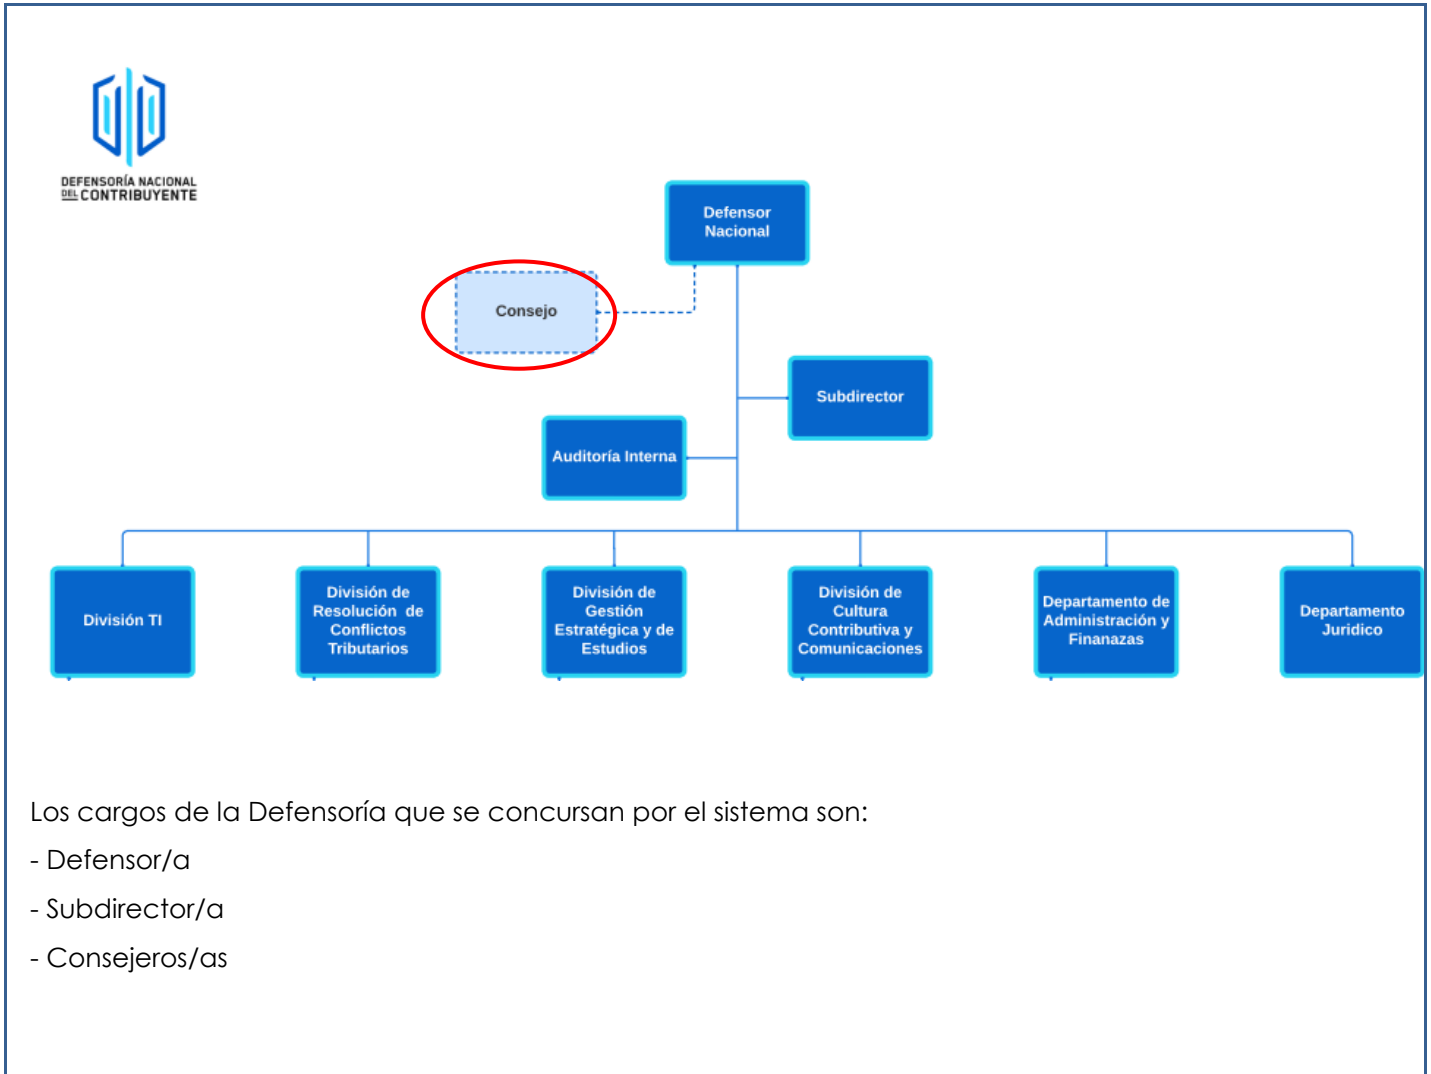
DEFENSORÍA NACIONAL DEL CONTRIBUYENTE

Defensor Nacional

Consejo

Subdirector

Auditoría Interna

División TI

División de Resolución de Conflictos Tributarios

División de Gestión Estratégica y de Estudios

División de Cultura Contributiva y Comunicaciones

Departamento de Administración y Finanazas

Departamento Juridico

Los cargos de la Defensoría que se concursan por el sistema son:

- Defensor/a

- Subdirector/a

- Consejeros/as